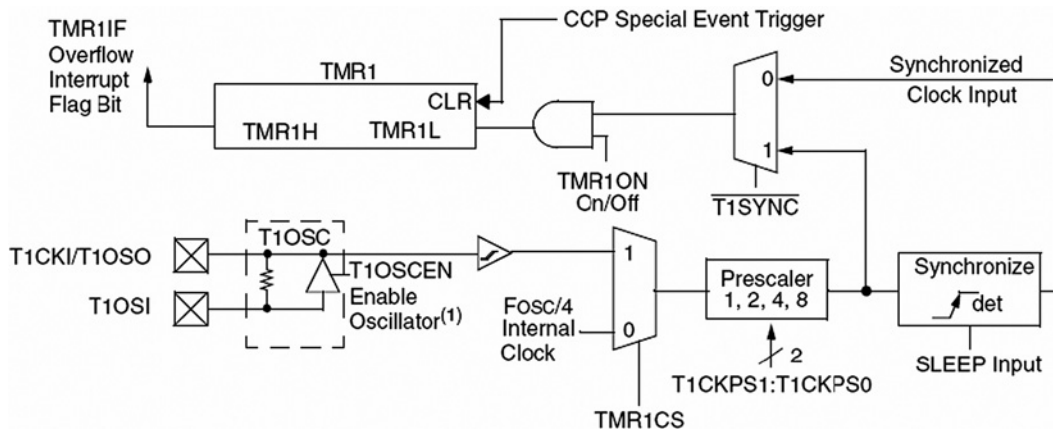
TMR1IF Overflow Interrupt Flag Bit

CCP Special Event Trigger

TMR1

CLR

TMR1H

TMR1L

0

1

Synchronized Clock Input

TMR1ON On/Off

$\overline{\text{T1SYNC}}$

T1OSC

T1CKI/T1OSO

T1OSI

T1OSCEN Enable Oscillator$^{(1)}$

1

0

FOSC/4 Internal Clock

TMR1CS

Prescaler 1, 2, 4, 8

2

T1CKPS1:T1CKPS0

Synchronize

det

SLEEP Input